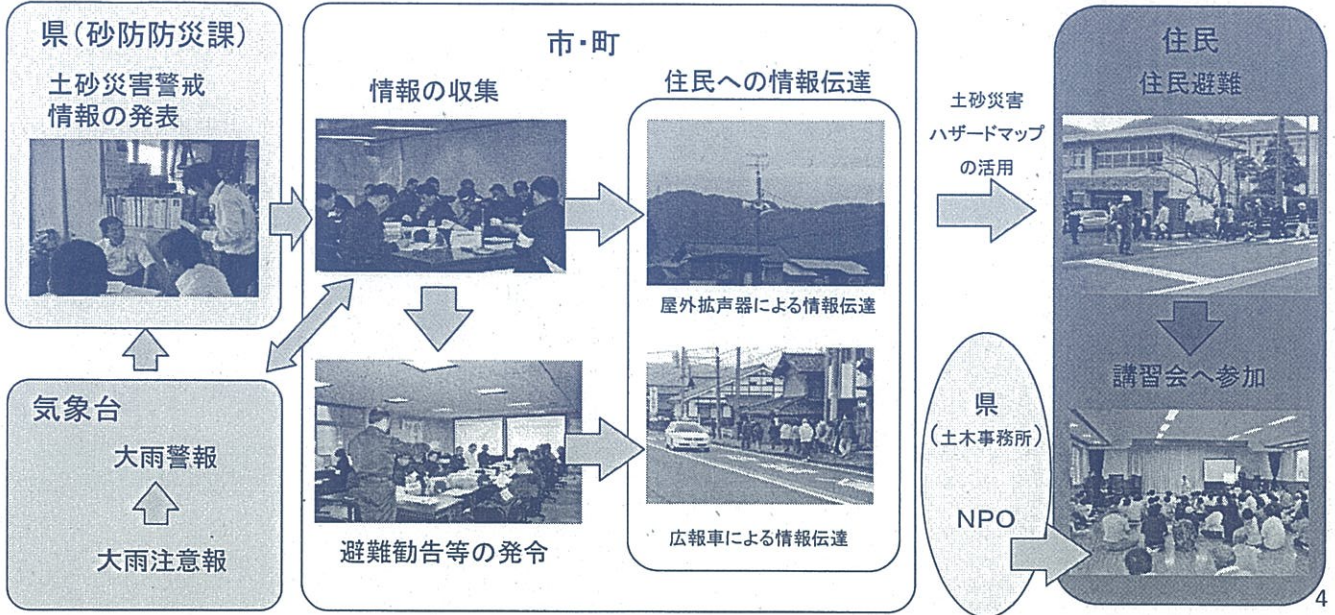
県(砂防防災課)
土砂災害警戒情報の発表

気象台
大雨警報
大雨注意報

市・町
情報の収集
避難勧告等の発令

住民への情報伝達
屋外拡声器による情報伝達
広報車による情報伝達

土砂災害ハザードマップの活用

住民
住民避難
講習会へ参加

県
(土木事務所)
NPO

4